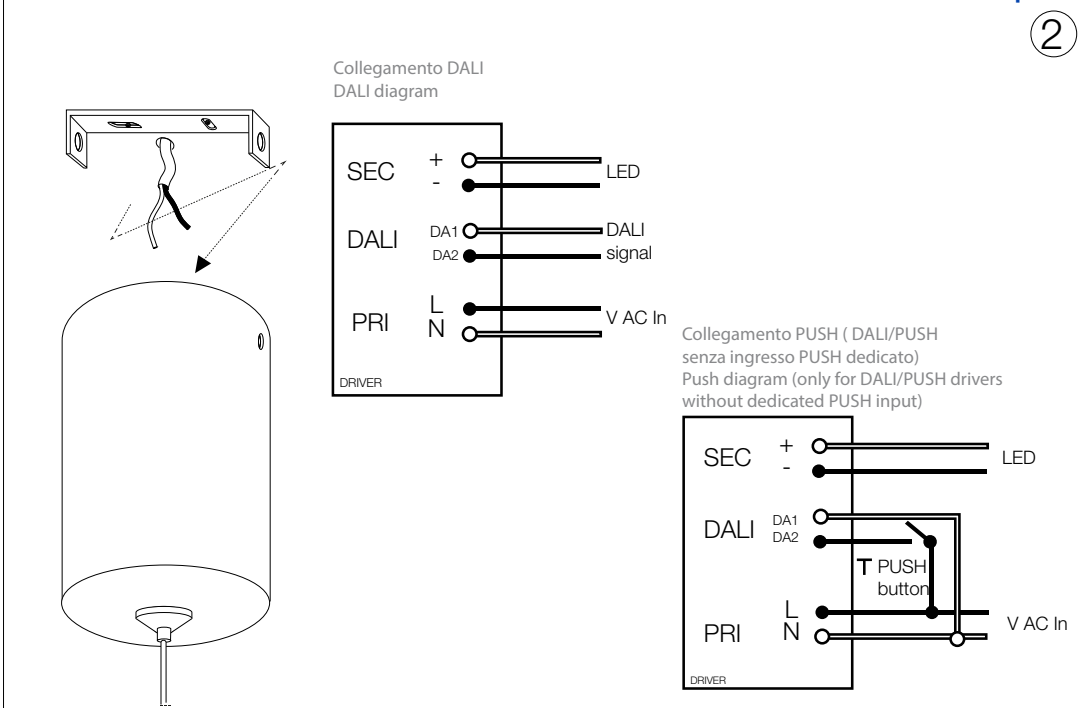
2

Collegamento DALI
DALI diagram

SEC + -
LED
DALI DA1 DA2
DALI signal
PRI L N
V AC In
DRIVER

Collegamento PUSH ( DALI/PUSH senza ingresso PUSH dedicato)
Push diagram (only for DALI/PUSH drivers without dedicated PUSH input)

SEC + -
LED
DALI DA1 DA2
PUSH button
PRI L N
V AC In
DRIVER